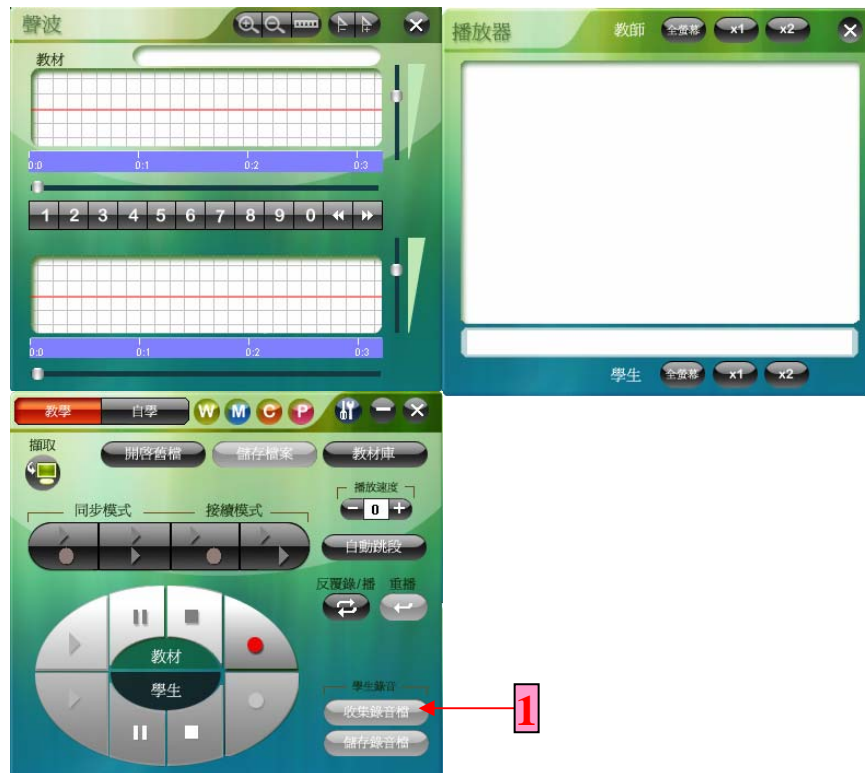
聲波

教材

0:0 0:1 0:2 0:3

1 2 3 4 5 6 7 8 9 0

0:0 0:1 0:2 0:3

播放器 教師 全螢幕 x1 x2

學生 全螢幕 x1 x2

教學 自學 W M C P

擷取

開啓舊檔 儲存檔案 教材庫

播放速度
0

同步模式 接續模式

自動跳段

反覆錄/播 重播

教材
學生

學生錄音
收集錄音檔
儲存錄音檔

1